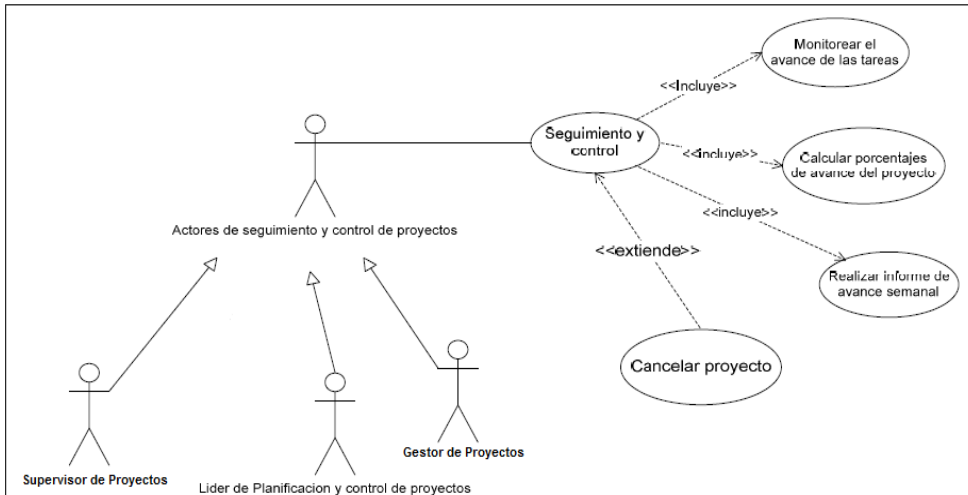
Monitorear el avance de las tareas

<<Incluye>>

Seguimiento y control

<<incluye>>

Calcular porcentajes de avance del proyecto

<<incluye>>

Actores de seguimiento y control de proyectos

<<extiende>>

Realizar informe de avance semanal

Cancelar proyecto

Gestor de Proyectos

Supervisor de Proyectos

Lider de Planificacion y control de proyectos